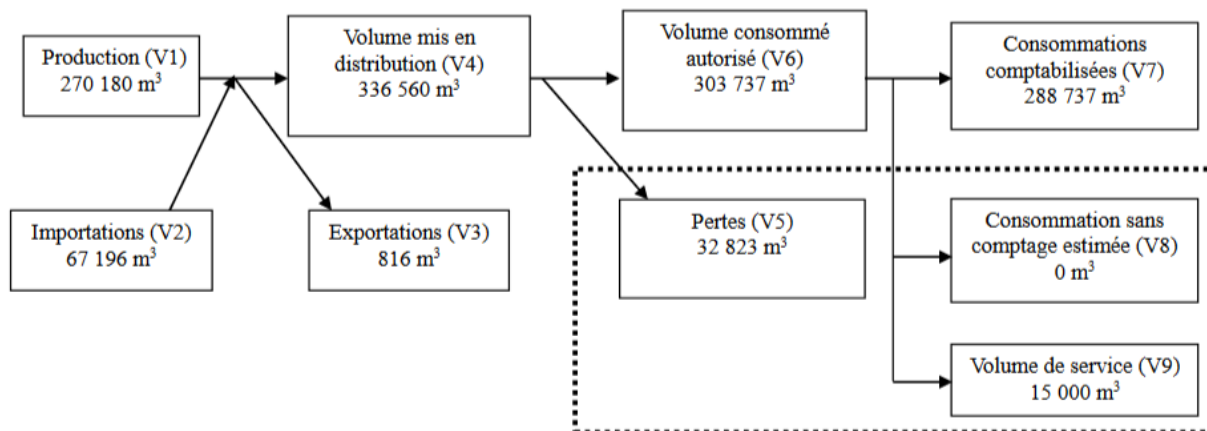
Production (V1)
270 180 m$^3$

Volume mis en distribution (V4)
336 560 m$^3$

Volume consommé autorisé (V6)
303 737 m$^3$

Consommations comptabilisées (V7)
288 737 m$^3$

Importations (V2)
67 196 m$^3$

Exportations (V3)
816 m$^3$

Pertes (V5)
32 823 m$^3$

Consommation sans comptage estimée (V8)
0 m$^3$

Volume de service (V9)
15 000 m$^3$